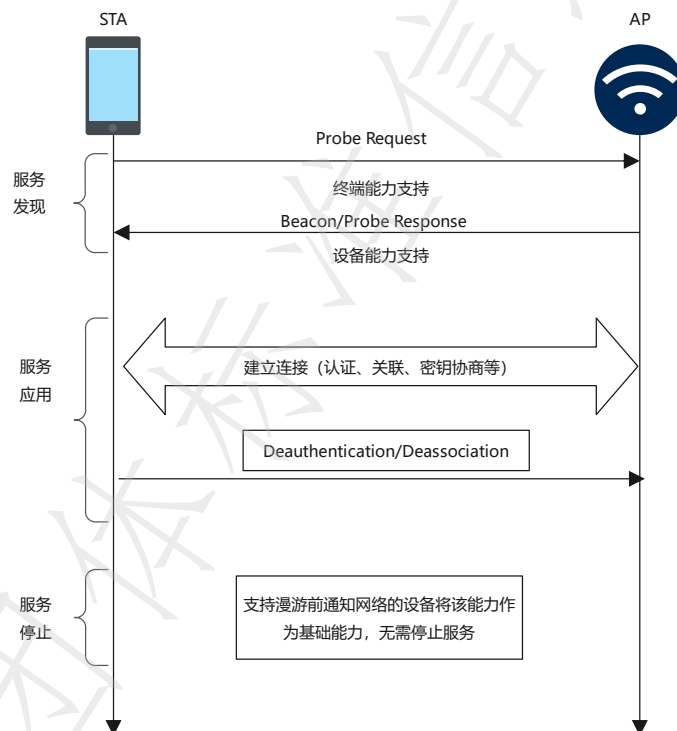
STA

AP

Probe Request

服务
发现

终端能力支持

Beacon/Probe Response

设备能力支持

服务
应用

建立连接（认证、关联、密钥协商等）

Deauthentication/Deassociation

服务
停止

支持漫游前通知网络的设备将该能力作为基础能力，无需停止服务